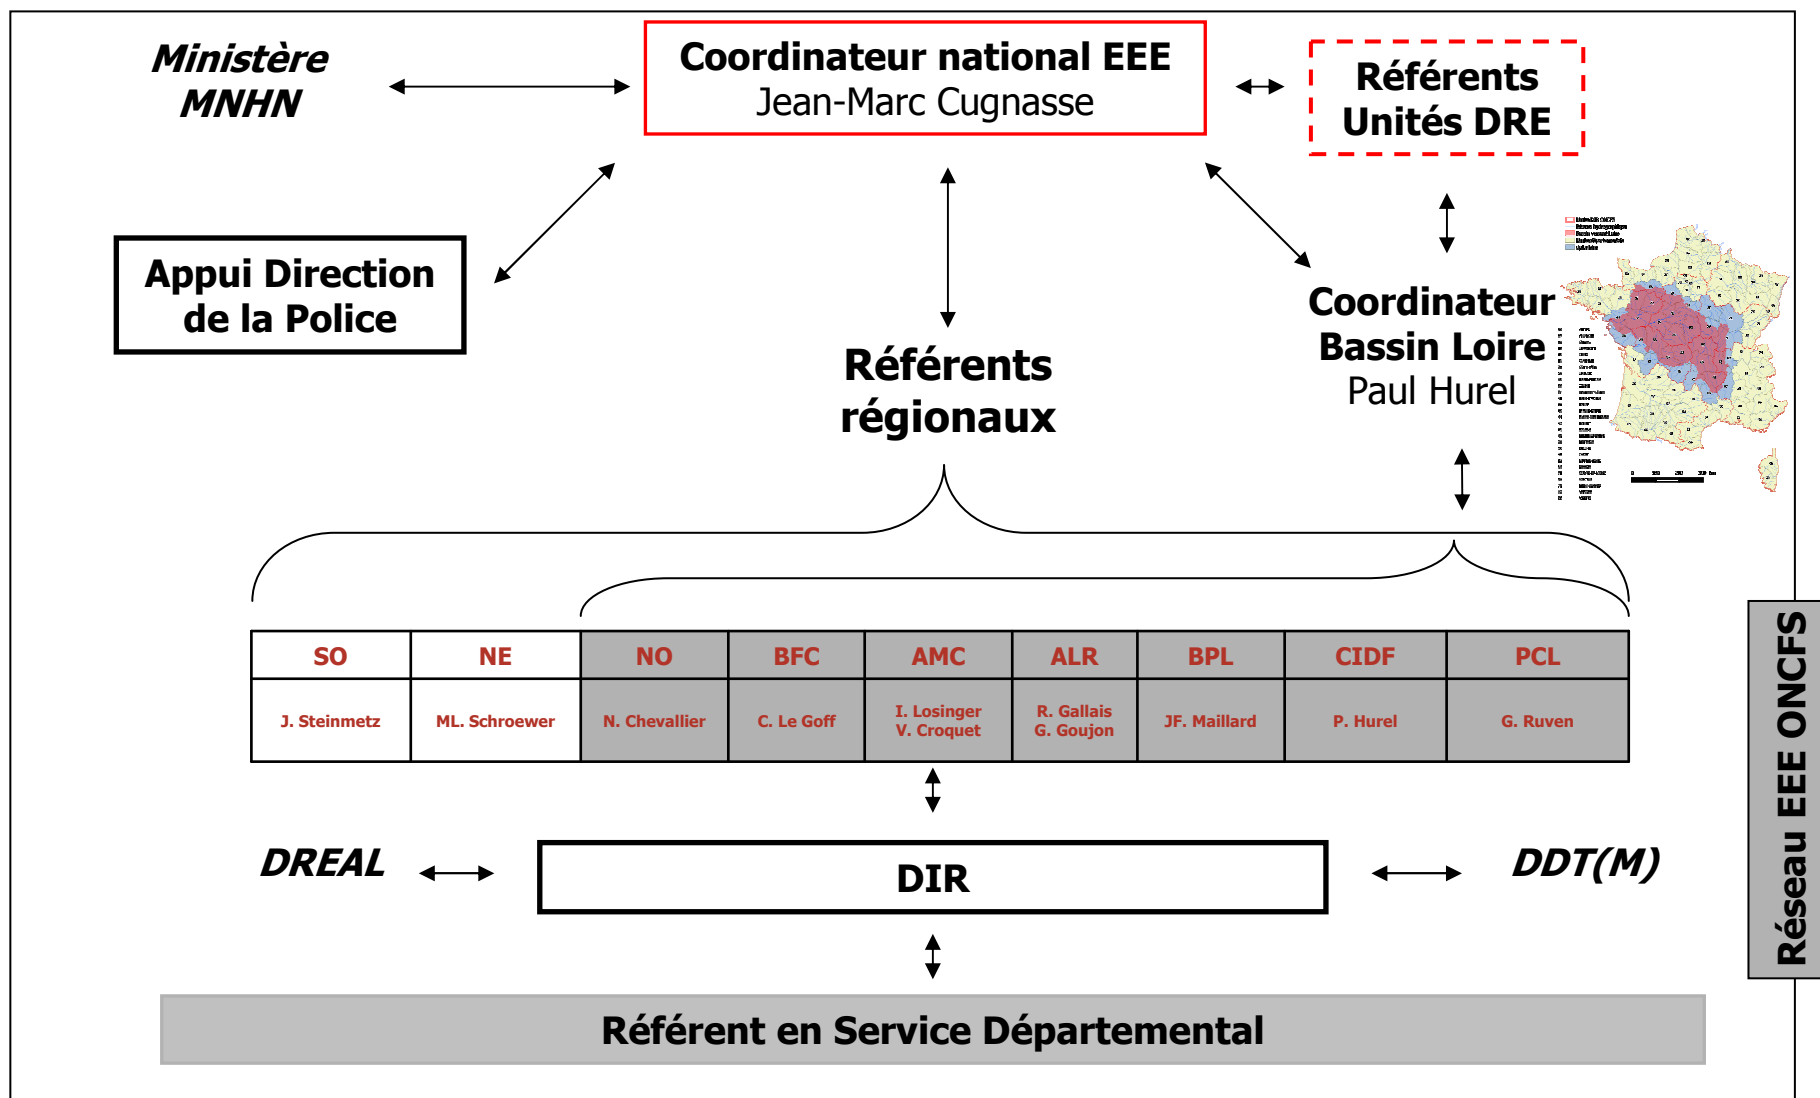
Ministère
MNHN

Coordinateur national EEE
Jean-Marc Cugnasse

Référents
Unités DRE

Appui Direction
de la Police

Référents
régionaux

Coordinateur
Bassin Loire
Paul Hurel

| SO | NE | NO | BFC | AMC | ALR | BPL | CIDF | PCL |
|---|---|---|---|---|---|---|---|---|
| J. Steinmetz | ML. Schroewer | N. Chevallier | C. Le Goff | I. Losinger V. Croquet | R. Gallais G. Goujon | JF. Maillard | P. Hurel | G. Ruven |

DREAL

DIR

DDT(M)

Référent en Service Départemental

Réseau EEE ONCFS